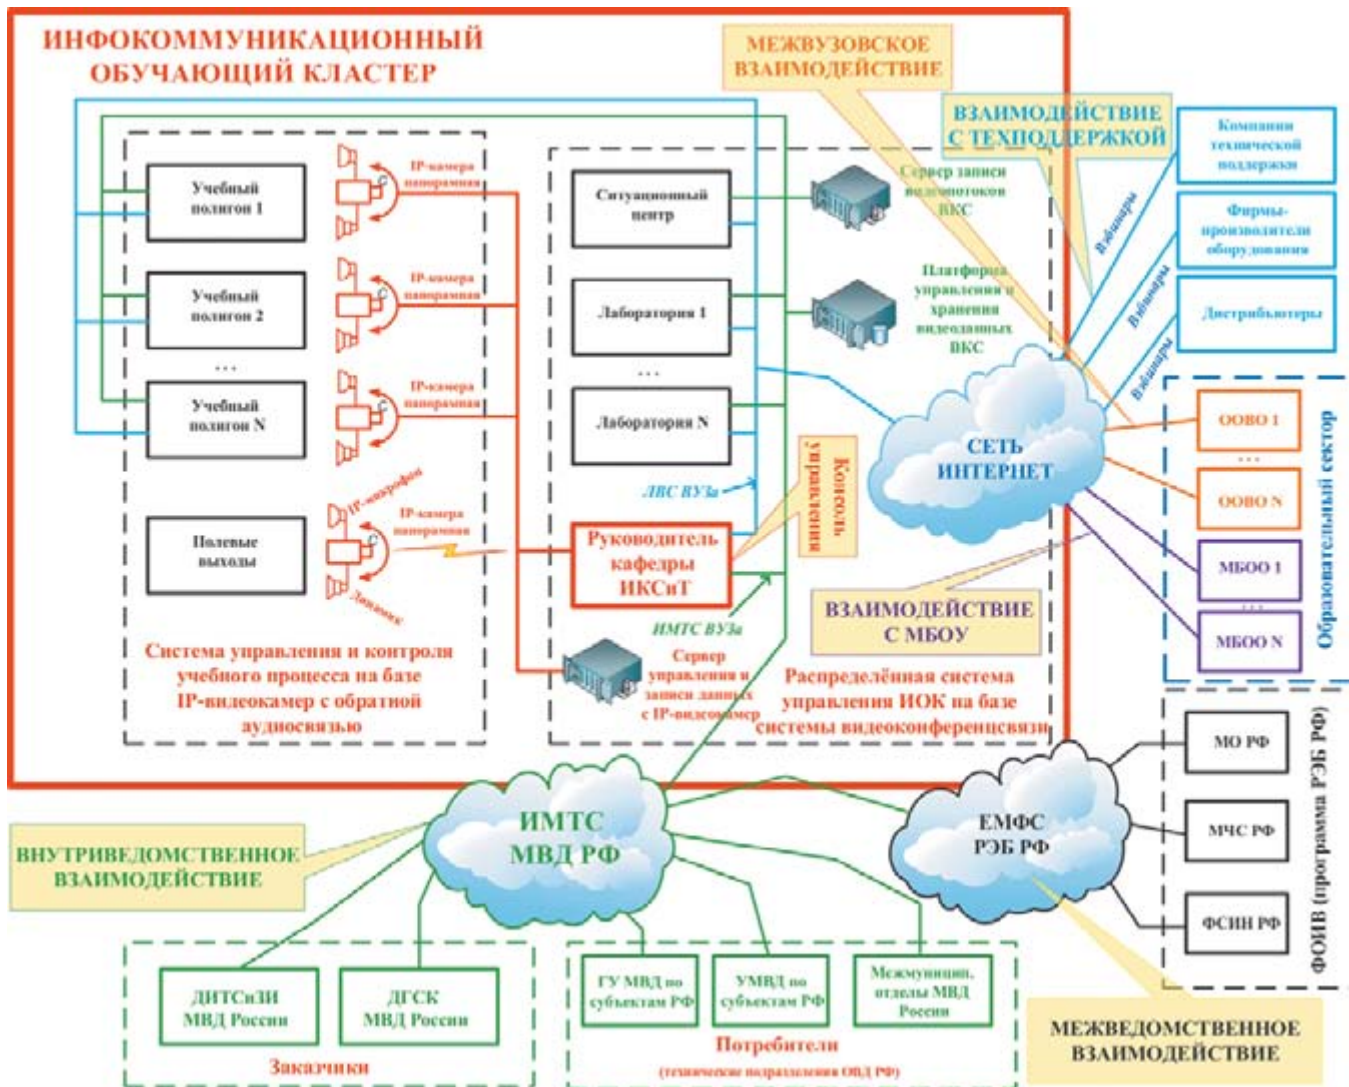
ИНФОКОММУНИКАЦИОННЫЙ ОБУЧАЮЩИЙ КЛАСТЕР

МЕЖВУЗОВСКОЕ ВЗАИМОДЕЙСТВИЕ

ВЗАИМОДЕЙСТВИЕ С ТЕХПОДДЕРЖКОЙ

Компании технической поддержки

Фирмы-производители оборудования

Дистрибьютеры

Вэбинары

Вэбинары

Вэбинары

Учебный полигон 1

Учебный полигон 2

...

Учебный полигон N

Полевые выходы

IP-камера панорамная

IP-камера панорамная

IP-камера панорамная

IP-микрофон

IP-камера панорамная

Динамик

Система управления и контроля учебного процесса на базе IP-видеокамер с обратной аудиосвязью

Ситуационный центр

Лаборатория 1

...

Лаборатория N

Сервер записи видеопотоков ВКС

Платформа управления и хранения видеоданных ВКС

Консоль управления

ЛВС ВУЗа

Руководитель кафедры ИКСиТ

ИМТС ВУЗа

Сервер управления и записи данных с IP-видеокамер

Распределённая система управления ИОК на базе системы видеоконференцсвязи

СЕТЬ ИНТЕРНЕТ

ВЗАИМОДЕЙСТВИЕ С МБОУ

ООВО 1

...

ООВО N

МБОО 1

...

МБОО N

Образовательный сектор

МО РФ

МЧС РФ

ФСИН РФ

ФОИВ (программа РЭБ РФ)

ЕМФС РЭБ РФ

ИМТС МВД РФ

ВНУТРИВЕДОМСТВЕННОЕ ВЗАИМОДЕЙСТВИЕ

ДИТСиЗИ МВД России

ДГСК МВД России

Заказчики

ГУ МВД по субъектам РФ

УМВД по субъектам РФ

Межмуницип. отделы МВД России

Потребители

(технические подразделения ОВД РФ)

МЕЖВЕДОМСТВЕННОЕ ВЗАИМОДЕЙСТВИЕ